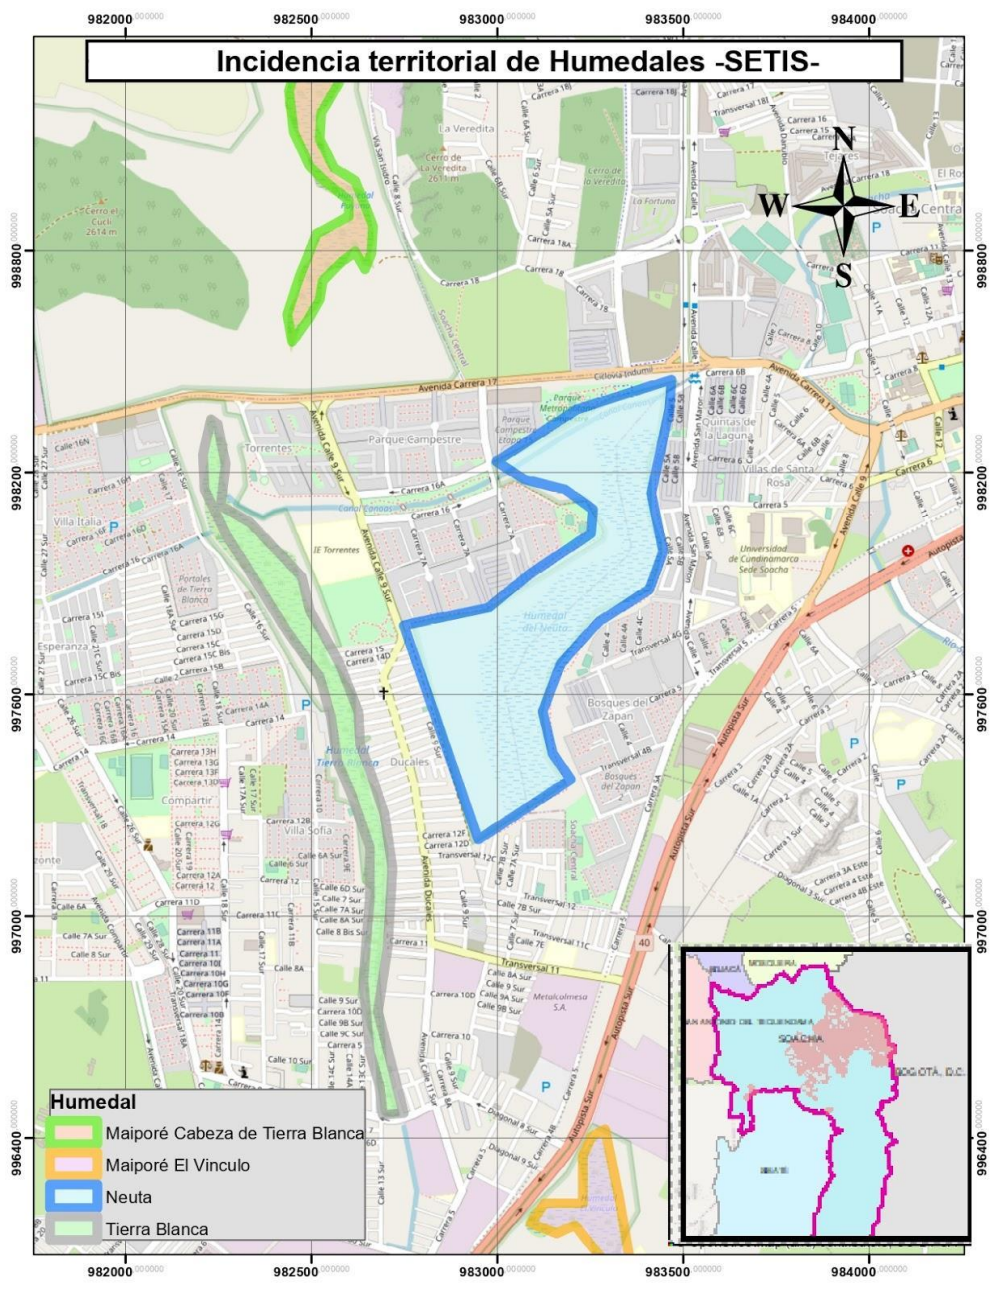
982000.000000 982500.000000 983000.000000 983500.000000 984000.000000

Incidencia territorial de Humedales -SETIS-

N
W E
S

998800.000000
998200.000000
997600.000000
997000.000000
996400.000000

La Veredita
Cerro de La Veredita 2613 m
Cerro el Cucli 2614 m
Cerro de La Veredita
La Fortuna
Avenida Carrera 17
Parque Campestre
Torrentes
Parque Metropolitano Campestre
Quintas de la Laguna
Villas de Santa Rosa
Villa Italia
Canal Canoas
IE Torrentes
Portales de Tierra Blanca
Esperanza
Humedal del Neuta
Universidad de Cundinamarca Sede Soacha
Autopista Sur
Bosques del Zapan
Humedal Tierra Blanca
Ducales
Compartir
Villa Sofia
Avenida Calle 9 Sur
Avenida Ducales
Transversal 11
Metalculmesa S.A.
Avenida San Mateo
Avenida Calle 1
Autopista Sur
Carrera 16
Carrera 15
Carrera 14
Carrera 12
Carrera 11
Carrera 10
Carrera 5
Transversal 12
Diagonal 9 Sur
40

MOSQUERA
FUNZA
SAN ANTONIO DEL TEQUENDAMA
SOACHA
BOGOTÁ, D.C.
SIBATÉ

Humedal
Maiporé Cabeza de Tierra Blanca
Maiporé El Vinculo
Neuta
Tierra Blanca